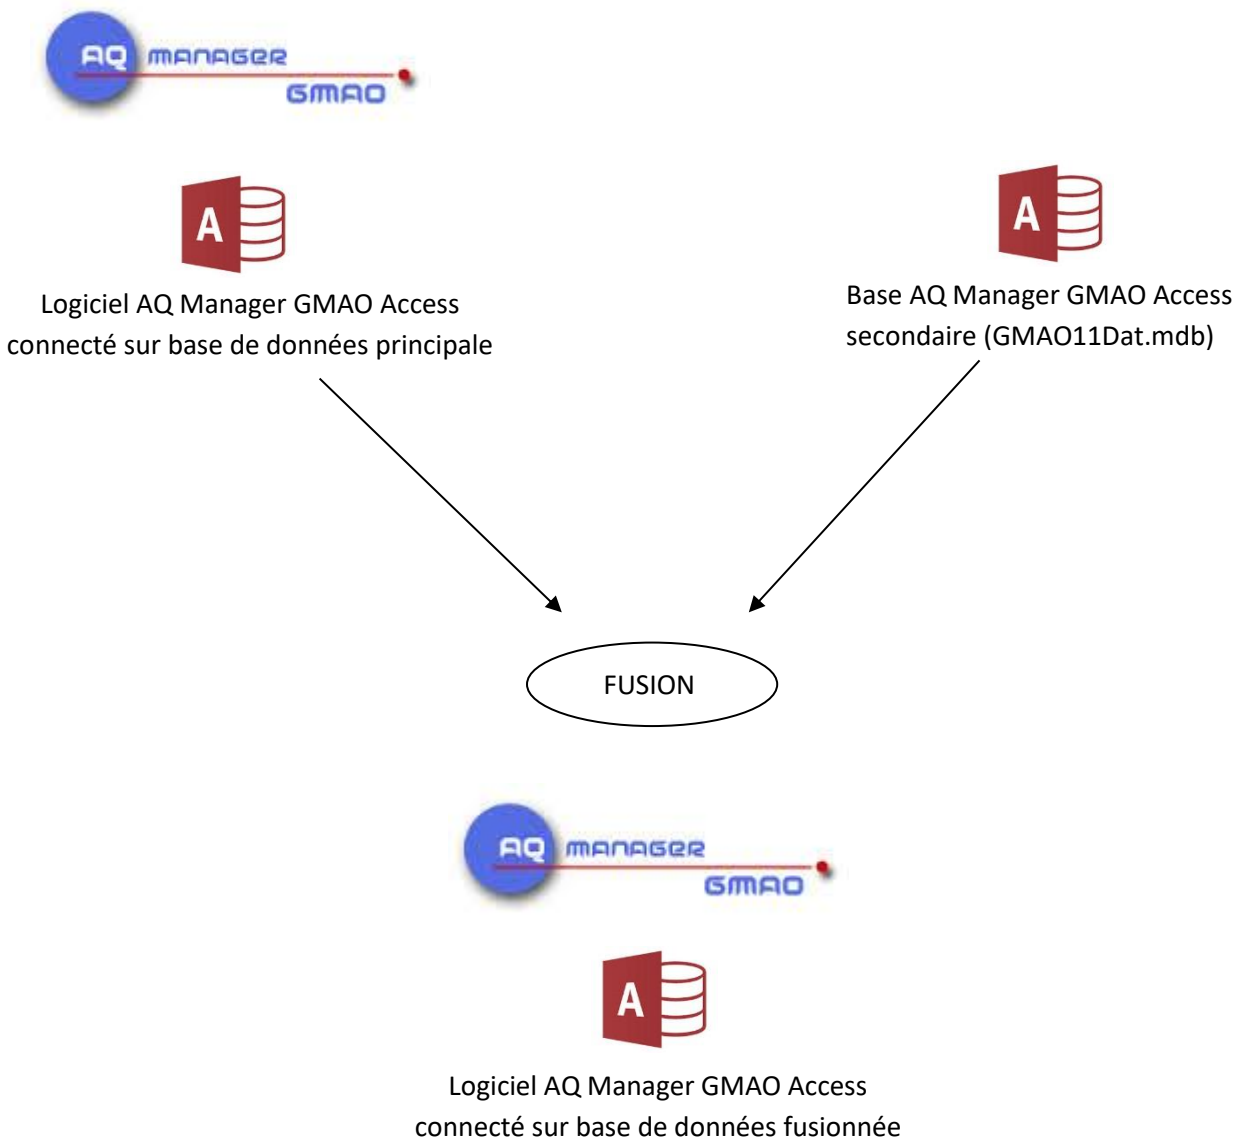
AQ MANAGER GMAO

A

Logiciel AQ Manager GMAO Access connecté sur base de données principale

A

Base AQ Manager GMAO Access secondaire (GMAO11Dat.mdb)

FUSION

AQ MANAGER GMAO

A

Logiciel AQ Manager GMAO Access connecté sur base de données fusionnée